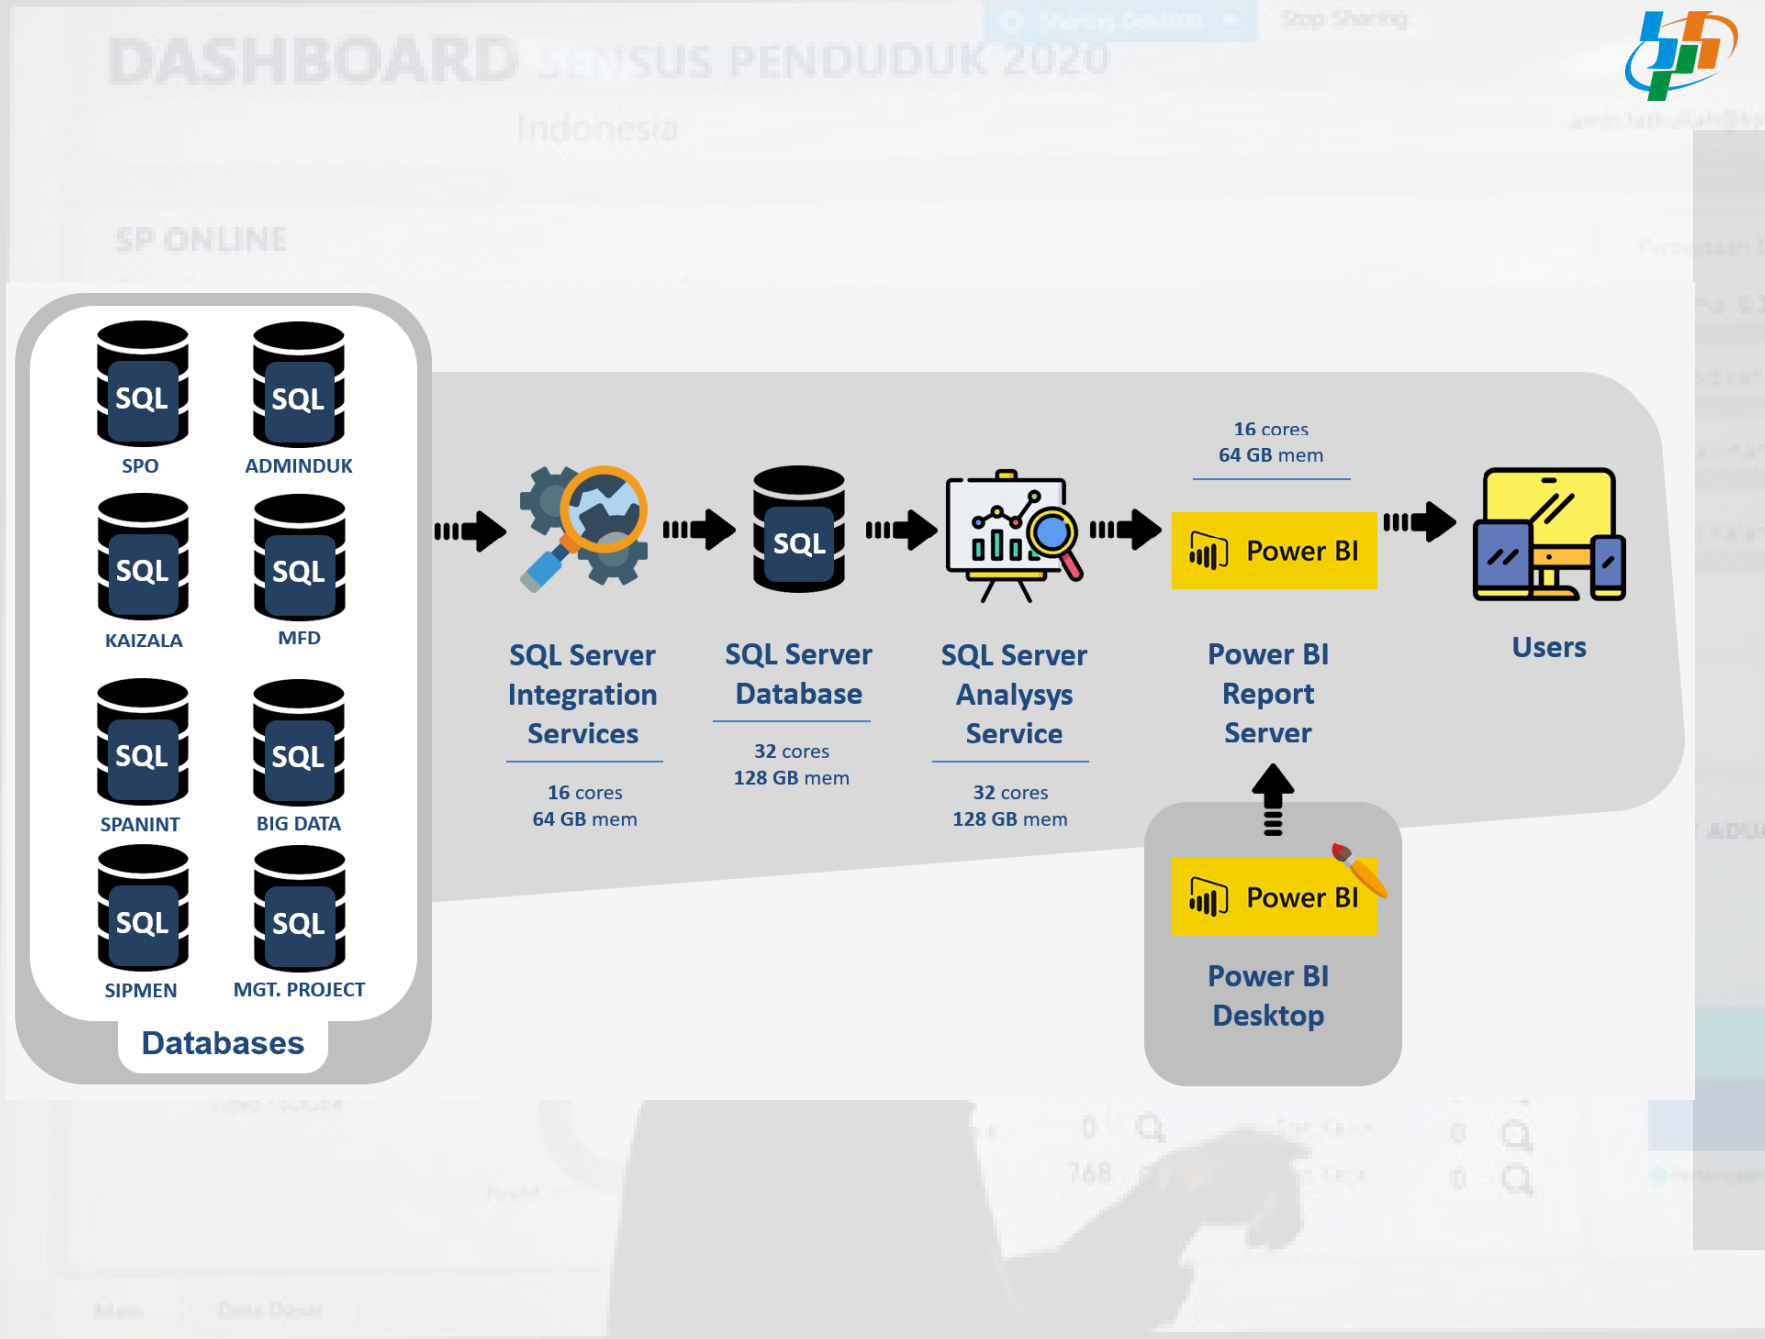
DASHBOARD SENSUS PENDUDUK 2020

Indonesia

SP ONLINE

SQL
SPO

SQL
ADMINDUK

SQL
KAIZALA

SQL
MFD

SQL
SPANINT

SQL
BIG DATA

SQL
SIPMEN

SQL
MGT. PROJECT

Databases

SQL Server Integration Services

16 cores
64 GB mem

SQL

SQL Server Database

32 cores
128 GB mem

SQL Server Analysys Service

32 cores
128 GB mem

16 cores
64 GB mem

Power BI

Power BI Report Server

Users

Power BI

Power BI Desktop